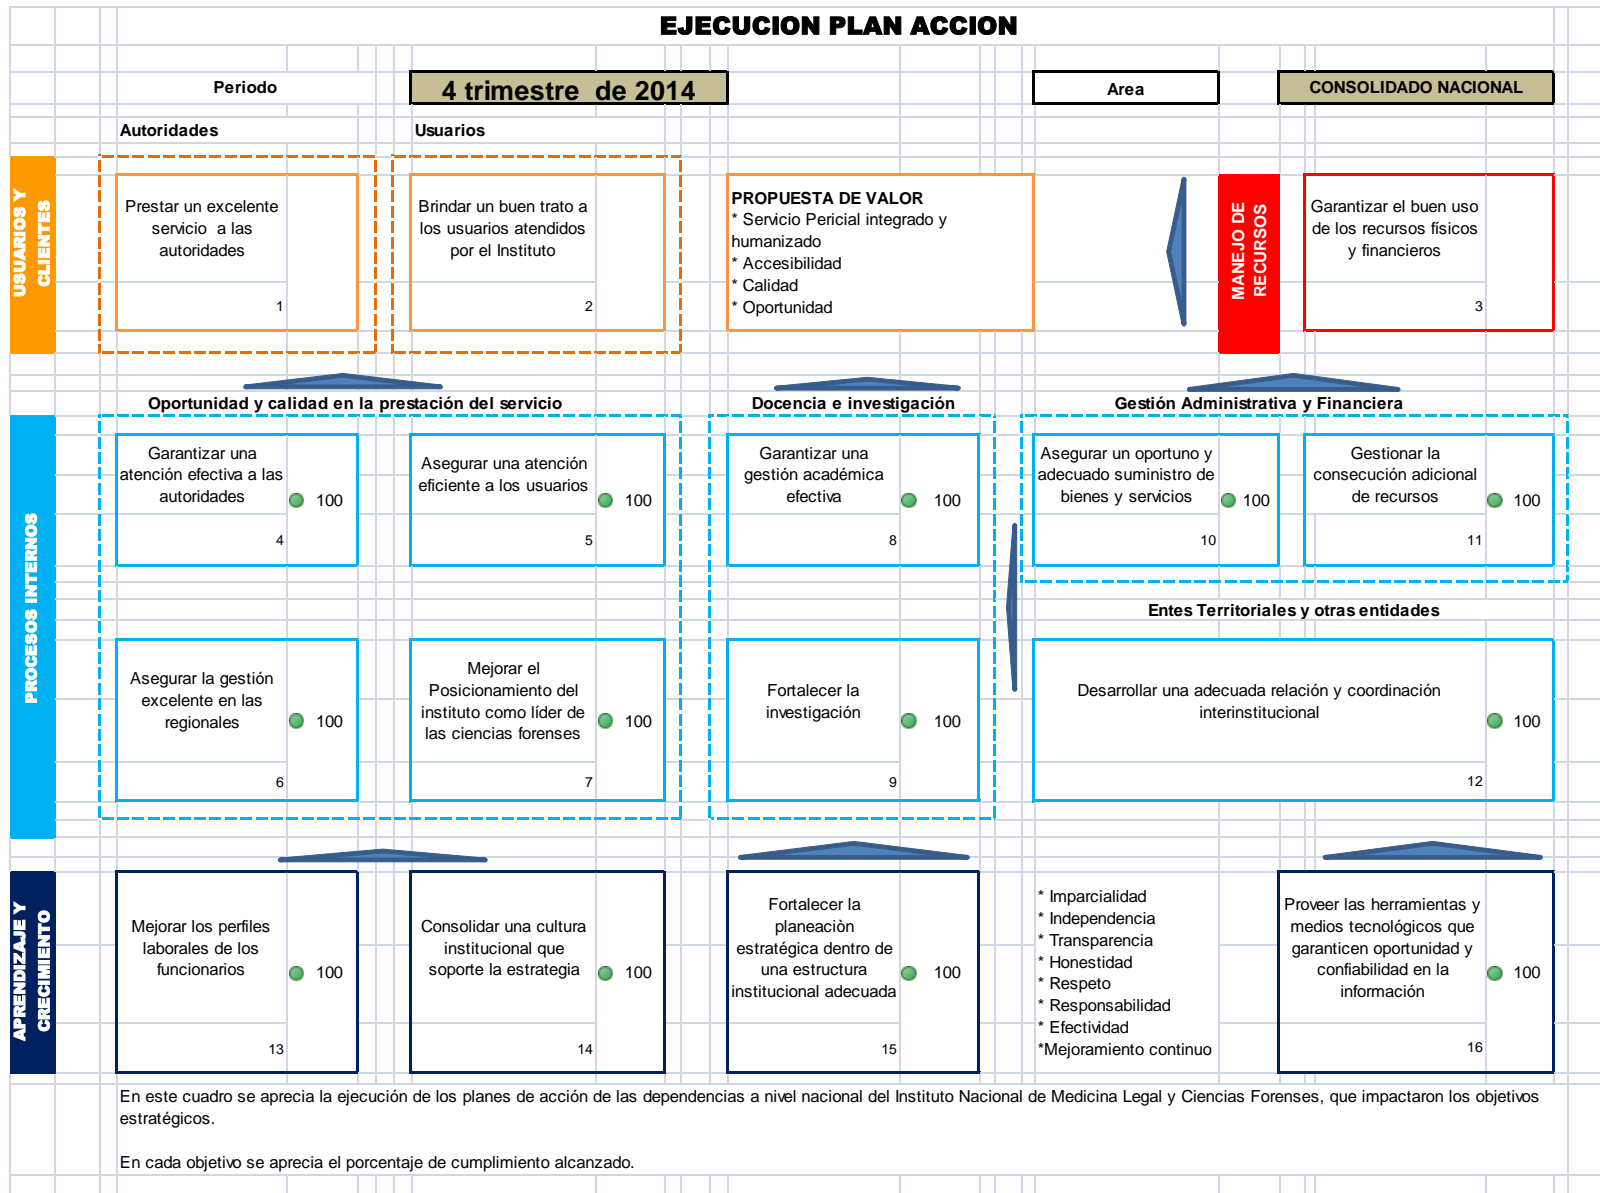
EJECUCION PLAN ACCION

Periodo | 4 trimestre de 2014 | Area | CONSOLIDADO NACIONAL

Autoridades

Usuarios

USUARIOS Y CLIENTES

Prestar un excelente servicio a las autoridades
1

Brindar un buen trato a los usuarios atendidos por el Instituto
2

PROPUESTA DE VALOR
* Servicio Pericial integrado y humanizado
* Accesibilidad
* Calidad
* Oportunidad

MANEJO DE RECURSOS

Garantizar el buen uso de los recursos físicos y financieros
3

Oportunidad y calidad en la prestación del servicio

Docencia e investigación

Gestión Administrativa y Financiera

PROCESOS INTERNOS

Garantizar una atención efectiva a las autoridades 100
4

Asegurar una atención eficiente a los usuarios 100
5

Garantizar una gestión académica efectiva 100
8

Asegurar un oportuno y adecuado suministro de bienes y servicios 100
10

Gestionar la consecución adicional de recursos 100
11

Entes Territoriales y otras entidades

Asegurar la gestión excelente en las regionales 100
6

Mejorar el Posicionamiento del instituto como líder de las ciencias forenses 100
7

Fortalecer la investigación 100
9

Desarrollar una adecuada relación y coordinación interinstitucional 100
12

APRENDIZAJE Y CRECIMIENTO

Mejorar los perfiles laborales de los funcionarios 100
13

Consolidar una cultura institucional que soporte la estrategia 100
14

Fortalecer la planeaciòn estratégica dentro de una estructura institucional adecuada 100
15

* Imparcialidad
* Independencia
* Transparencia
* Honestidad
* Respeto
* Responsabilidad
* Efectividad
*Mejoramiento continuo

Proveer las herramientas y medios tecnológicos que garanticen oportunidad y confiabilidad en la información 100
16

En este cuadro se aprecia la ejecución de los planes de acción de las dependencias a nivel nacional del Instituto Nacional de Medicina Legal y Ciencias Forenses, que impactaron los objetivos estratégicos.

En cada objetivo se aprecia el porcentaje de cumplimiento alcanzado.